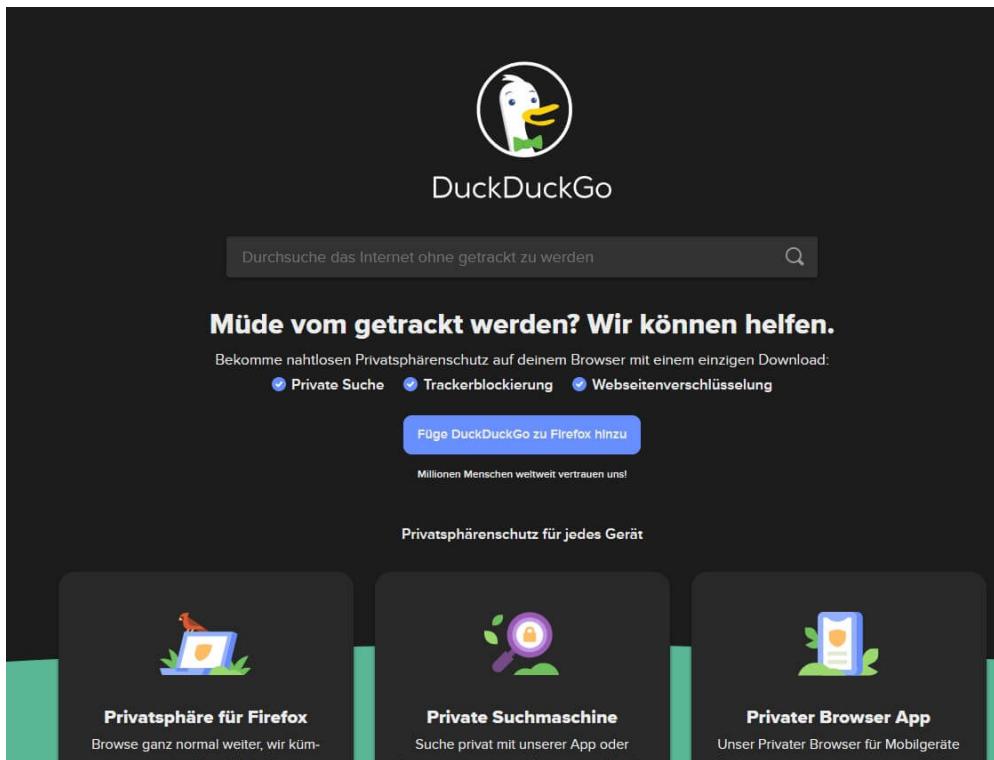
DuckDuckGo

Durchsuche das Internet ohne getrackt zu werden

Müde vom getrackt werden? Wir können helfen.

Bekomme nahtlosen Privatsphärenschutz auf deinem Browser mit einem einzigen Download:

Private Suche   Trackerblockierung   Webseitenverschlüsselung

Füge DuckDuckGo zu Firefox hinzu

Millionen Menschen weltweit vertrauen uns!

Privatsphärenschutz für jedes Gerät

Privatsphäre für Firefox

Browse ganz normal weiter, wir küm-

Private Suchmaschine

Suche privat mit unserer App oder

Privater Browser App

Unser Privater Browser für Mobilgeräte